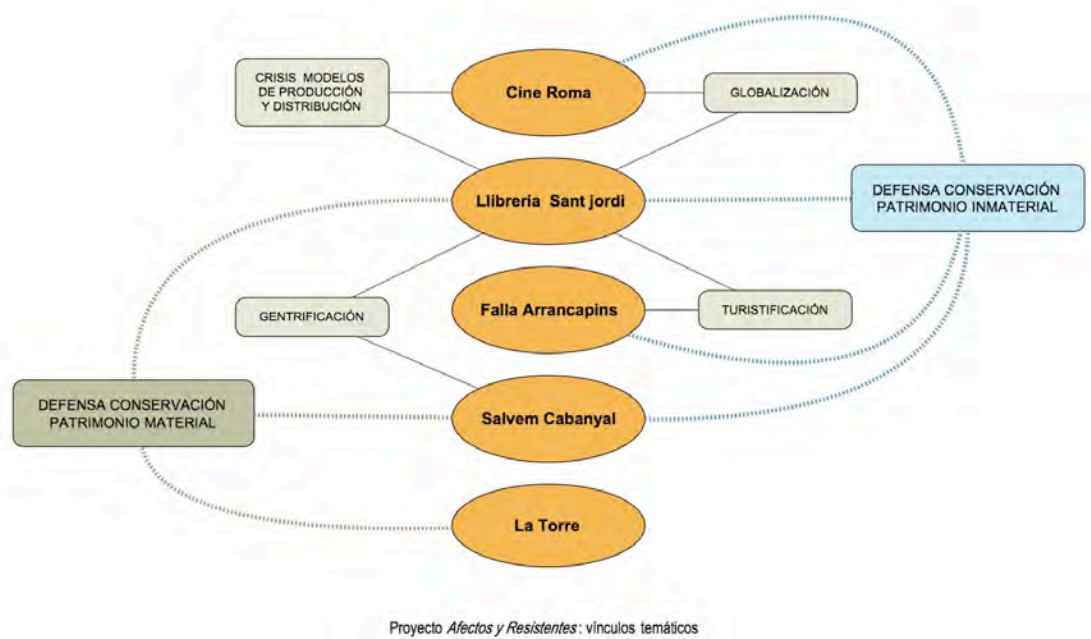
CRISIS MODELOS DE PRODUCCIÓN Y DISTRIBUCIÓN

Cine Roma

GLOBALIZACIÓN

Llibreria Sant jordi

DEFENSA CONSERVACIÓN PATRIMONIO INMATERIAL

GENTRIFICACIÓN

Falla Arrancapins

TURISTIFICACIÓN

DEFENSA CONSERVACIÓN PATRIMONIO MATERIAL

Salvem Cabanyal

La Torre

Proyecto *Afectos y Resistentes*: vínculos temáticos